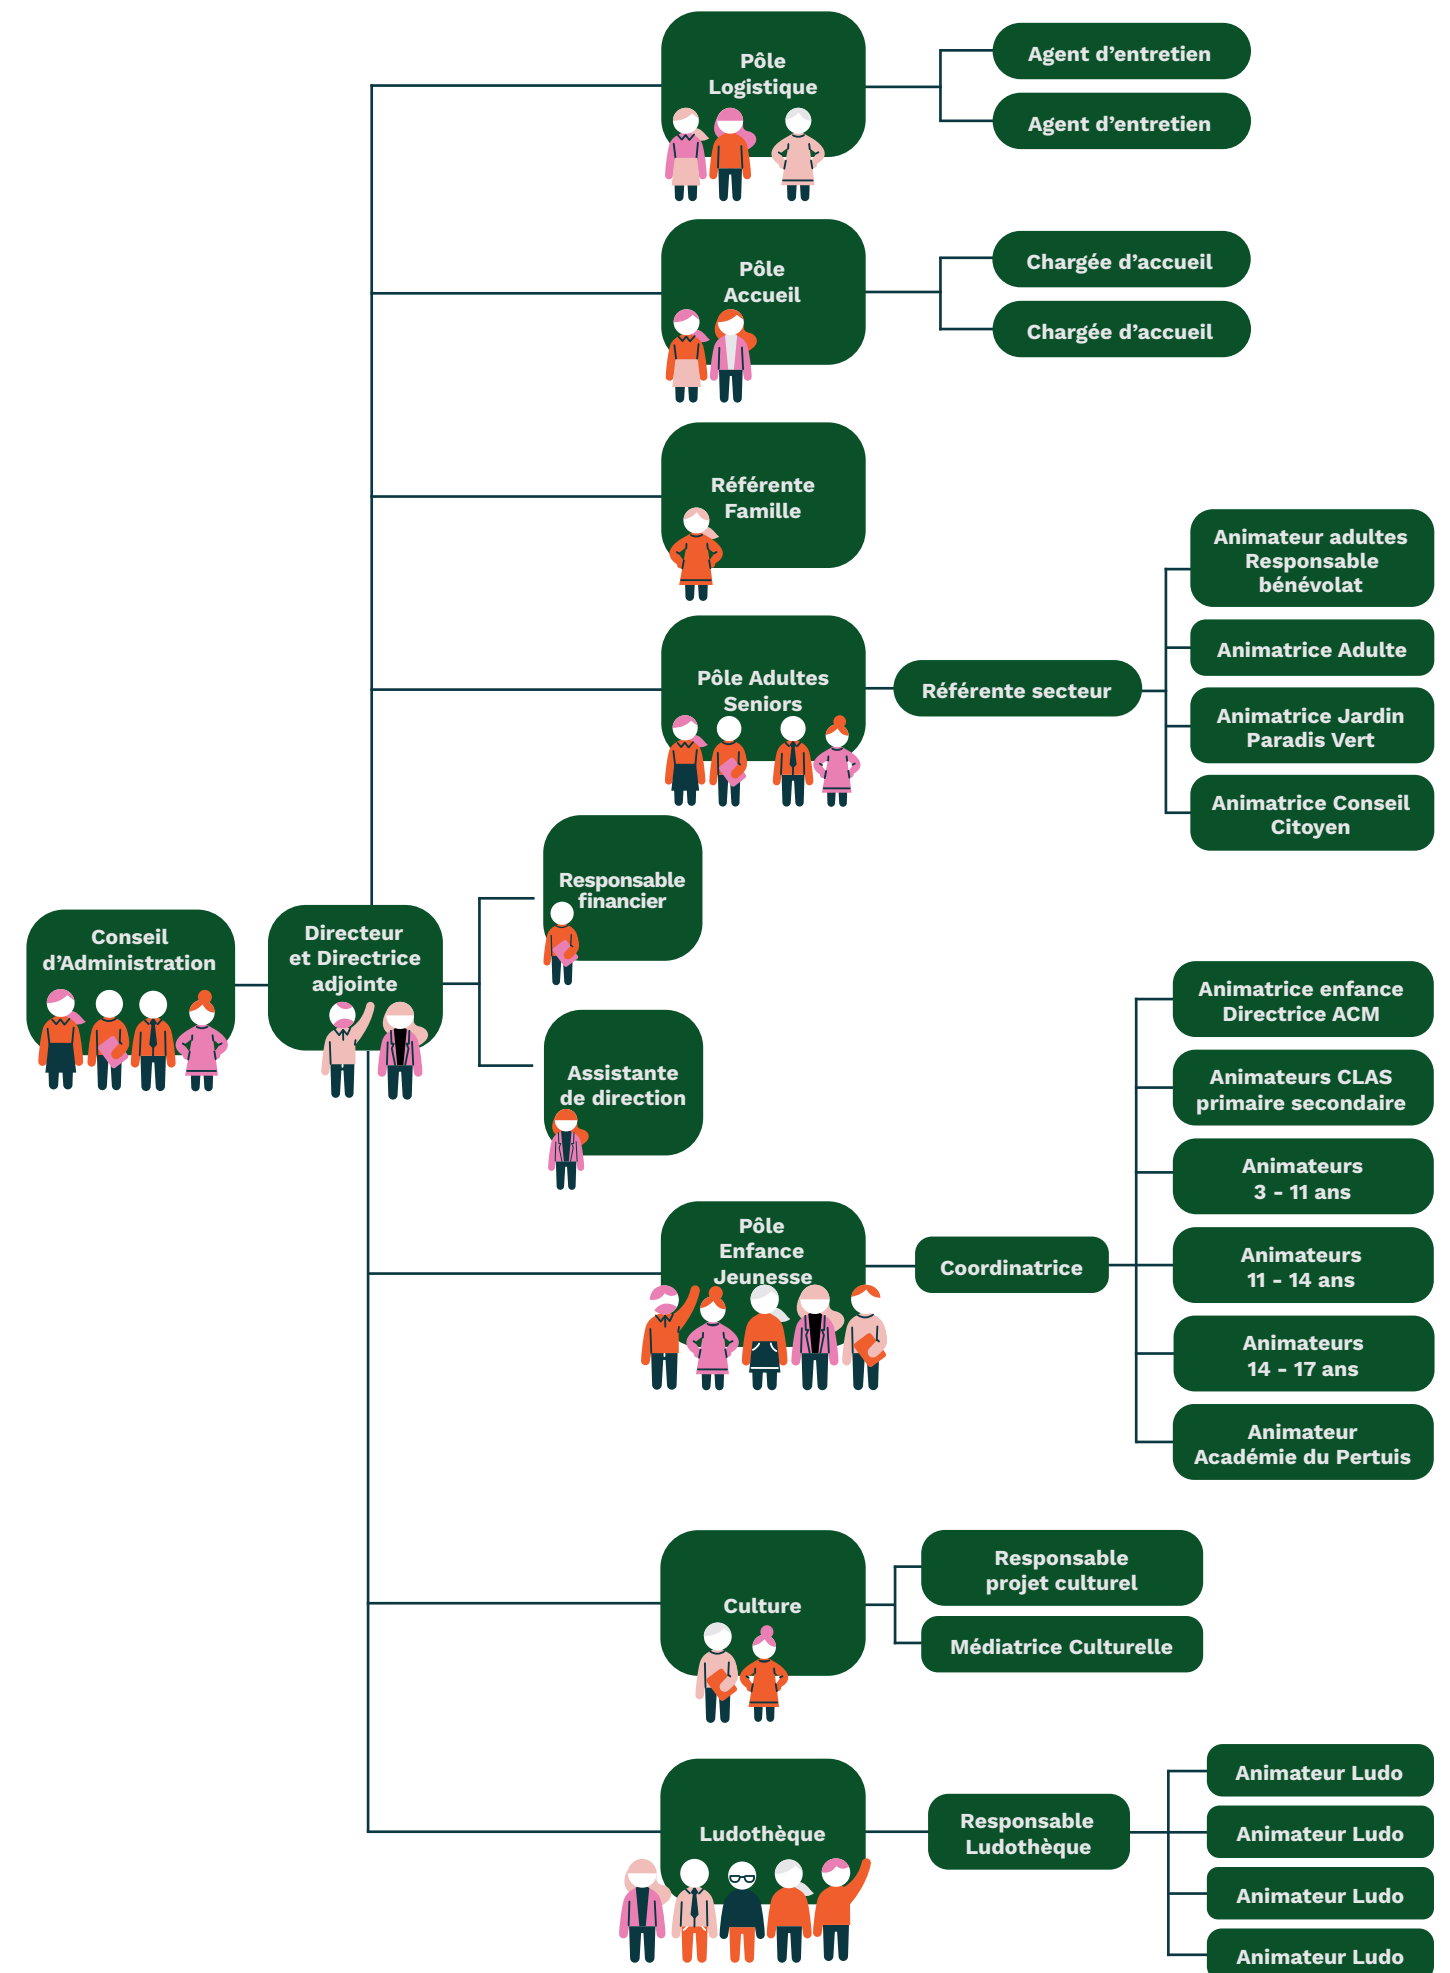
Conseil d'Administration

Directeur et Directrice adjointe

Pôle Logistique

Agent d'entretien

Agent d'entretien

Pôle Accueil

Chargée d'accueil

Chargée d'accueil

Référente Famille

Pôle Adultes Seniors

Référente secteur

Animateur adultes Responsable bénévolat

Animatrice Adulte

Animatrice Jardin Paradis Vert

Animatrice Conseil Citoyen

Responsable financier

Assistante de direction

Pôle Enfance Jeunesse

Coordinatrice

Animatrice enfance Directrice ACM

Animateurs CLAS primaire secondaire

Animateurs 3 - 11 ans

Animateurs 11 - 14 ans

Animateurs 14 - 17 ans

Animateur Académie du Pertuis

Culture

Responsable projet culturel

Médiatrice Culturelle

Ludothèque

Responsable Ludothèque

Animateur Ludo

Animateur Ludo

Animateur Ludo

Animateur Ludo